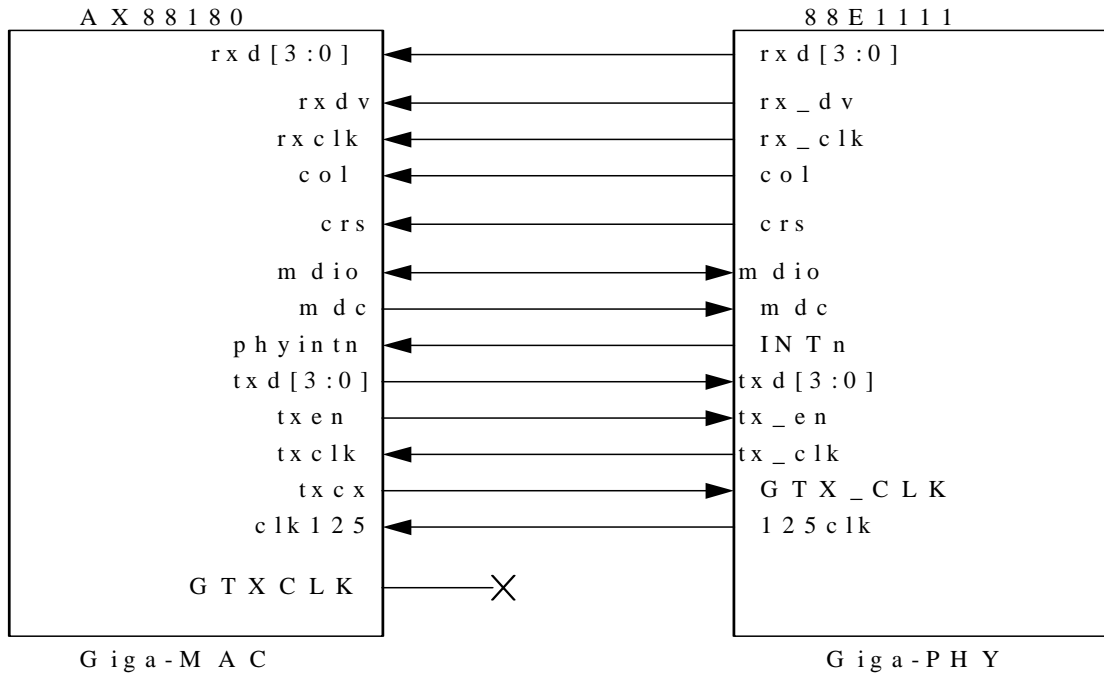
AX88180

rxd[3:0]
rxdv
rxclk
col
crs
mdio
mdc
phyintn
txd[3:0]
txen
txclk
txcx
clk125
GTXCLK

Giga-MAC

88E1111

rxd[3:0]
rx_dv
rx_clk
col
crs
mdio
mdc
INTn
txd[3:0]
tx_en
tx_clk
GTX_CLK
125clk

Giga-PHY